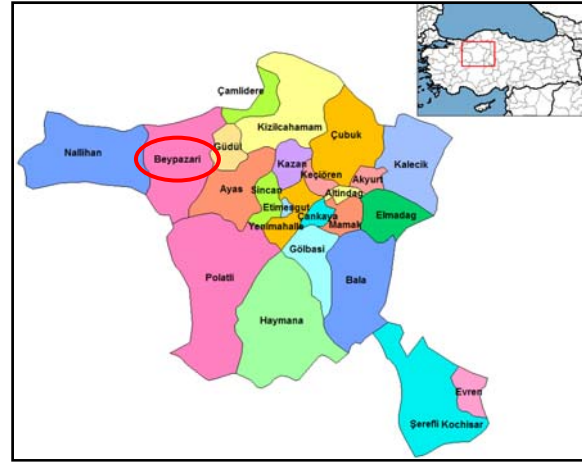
Çamlidere
Kizilcahamam
Çubuk
Nallihan
Beypazari
Güdül
Kazan
Keçiören
Akyurt
Kalecik
Ayas
Sincan
Altindag
Etimesgut
Çankaya
Elmadag
Yenimahalle
Mamak
Gölbasi
Polatli
Bala
Haymana
Evren
Şerefli Kochisar